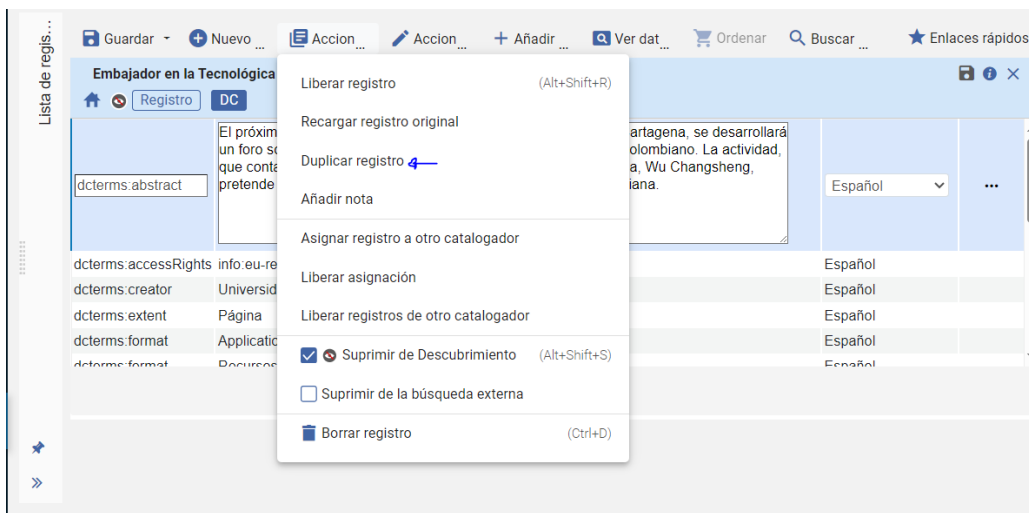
Lista de regis...

Guardar Nuevo ... Accion ... Accion ... Añadir ... Ver dat ... Ordenar Buscar ... Enlaces rápidos

Embajador en la Tecnológica

Registro DC

| dcterms:abstract | El próxim... un foro so... que conta... pretende ... | ...rtagena, se desarrollará ...olombiano. La actividad, ...a, Wu Changsheng, ...iana. | Español | ... |
|---|---|---|---|---|
| dcterms:accessRights | info:eu-re... | | Español | |
| dcterms:creator | Universid... | | Español | |
| dcterms:extent | Página | | Español | |
| dcterms:format | Applicatio... | | Español | |
| dcterms:format | Recursos | | Español | |

Liberar registro (Alt+Shift+R)
Recargar registro original
Duplicar registro
Añadir nota
Asignar registro a otro catalogador
Liberar asignación
Liberar registros de otro catalogador
Suprimir de Descubrimiento (Alt+Shift+S)
Suprimir de la búsqueda externa
Borrar registro (Ctrl+D)